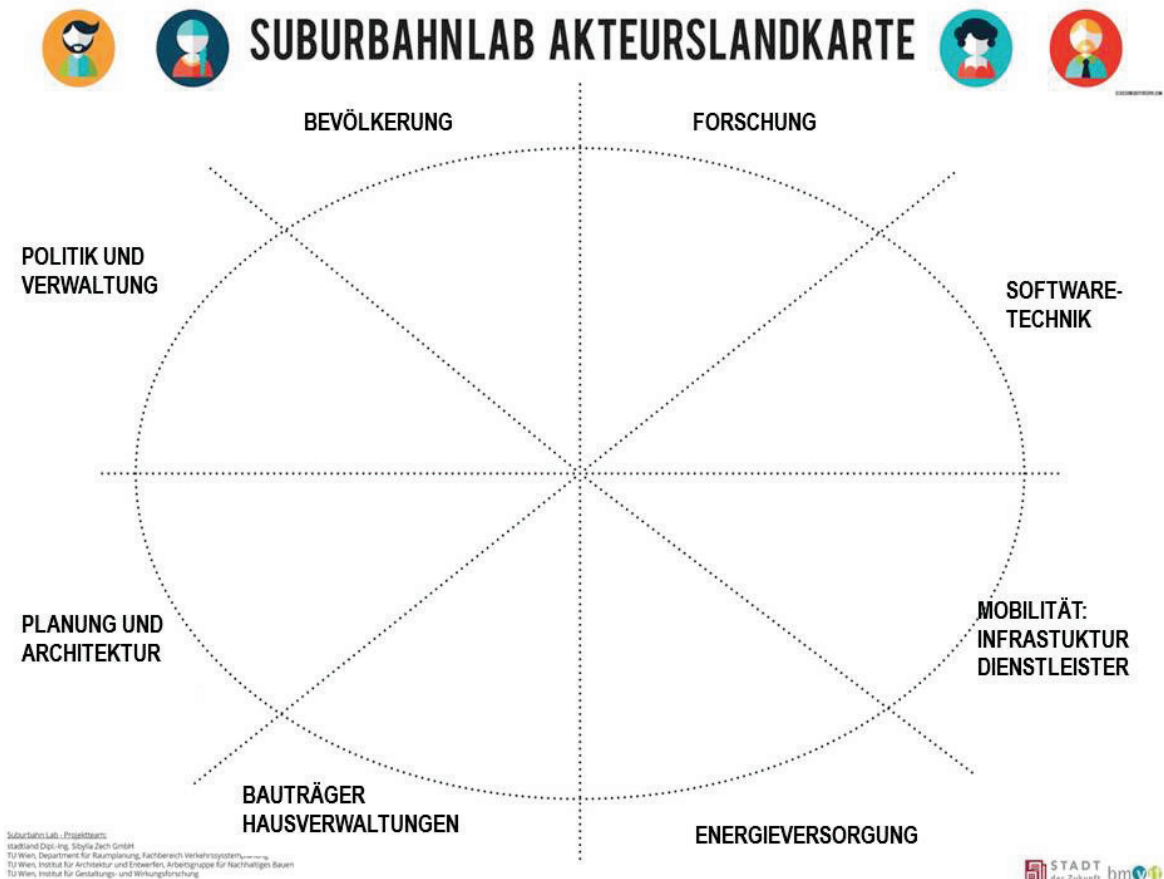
SUBURBAHNLAB AKTEURSLANDKARTE

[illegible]

BEVÖLKERUNG

FORSCHUNG

POLITIK UND VERWALTUNG

SOFTWARE-TECHNIK

PLANUNG UND ARCHITEKTUR

MOBILITÄT: INFRASTUKTUR DIENSTLEISTER

BAUTRÄGER HAUSVERWALTUNGEN

ENERGIEVERSORGUNG

Suburbahn Lab - Projektteam:
stadtland Dipl.-Ing. Sibylla Zech GmbH
TU Wien, Department für Raumplanung, Fachbereich Verkehrssystemplanung
TU Wien, Institut für Architektur und Entwerfen, Arbeitsgruppe für Nachhaltiges Bauen
TU Wien, Institut für Gestaltungs- und Wirkungsforschung

STADT der Zukunft bmvit